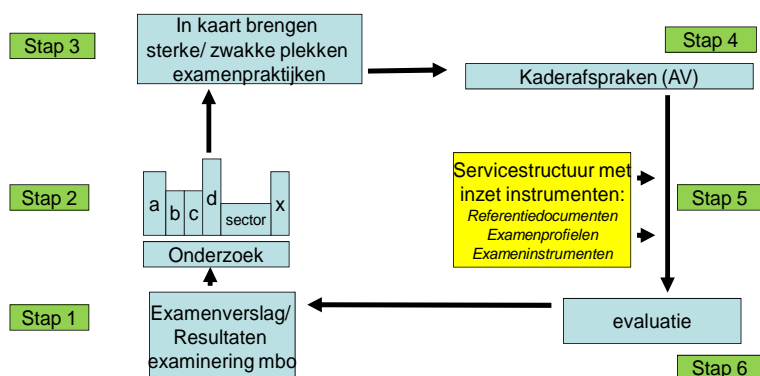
Stap 3

In kaart brengen sterke/ zwakke plekken examenpraktijken

Stap 4

Kaderafspraken (AV)

Stap 2

a b c d sector x

Onderzoek

Servicestructuur met inzet instrumenten:
*Referentiedocumenten*
*Examenprofielen*
*Exameninstrumenten*

Stap 5

Stap 1

Examenverslag/ Resultaten examinering mbo

evaluatie

Stap 6